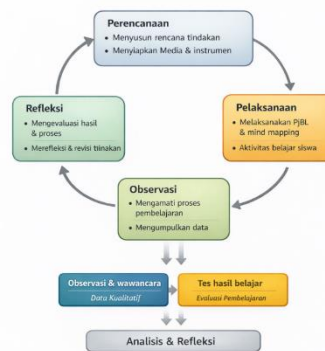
Perencanaan
• Menyusun rencana tindakan
• Menyiapkan Media & instrumen

Refleksi
• Mengevaluasi hasil & proses
• Merefleksi & revisi tiinakan

Pelaksanaan
• Melaksanakan PjBL & mind mapping
• Aktivitas belajar siswa

Observasi
• Mengamati proses pembelajaran
• Mengumpulkan data

Observasi & wawancara
Data Kualitatif

Tes hasil belajar
Evaluasi Pembelajaran

Analisis & Refleksi